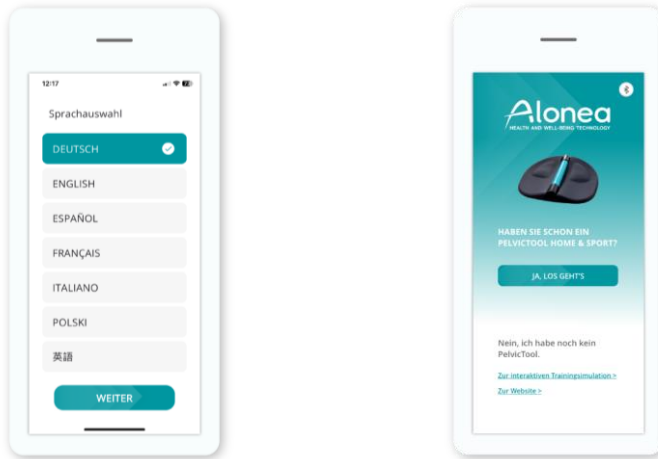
12:17

Sprachauswahl

DEUTSCH

ENGLISH

ESPAÑOL

FRANÇAIS

ITALIANO

POLSKI

英語

WEITER

Alonea
HEALTH AND WELL-BEING TECHNOLOGY

HABEN SIE SCHON EIN PELVICTOOL HOME & SPORT?

JA, LOS GEHT'S

Nein, ich habe noch kein PelvicTool.

Zur interaktiven Trainingsimulation >

Zur Website >